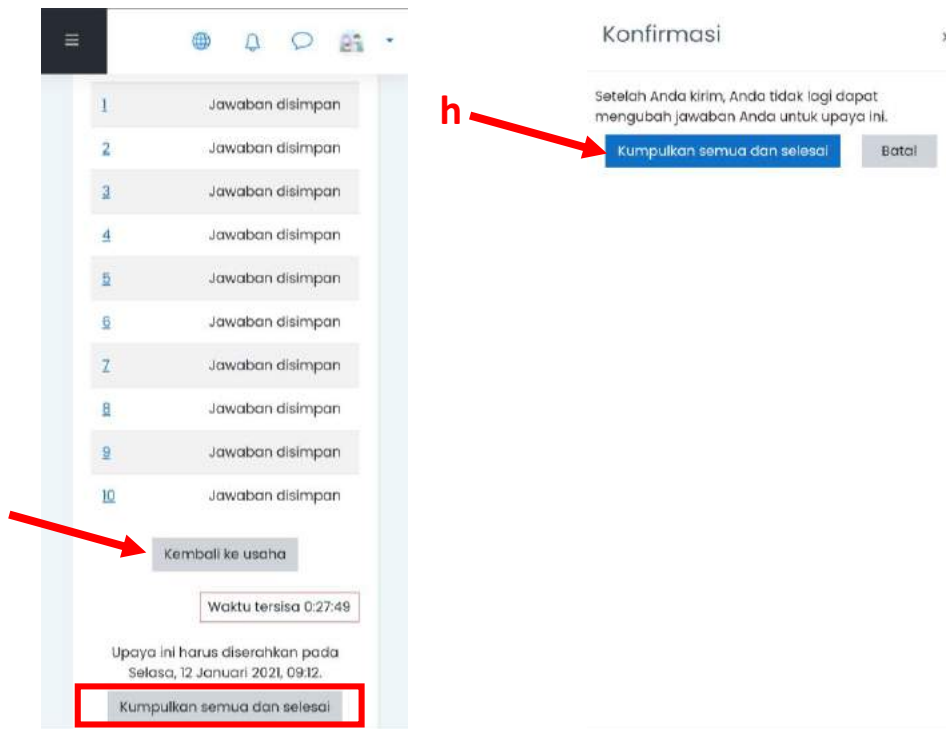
≡

| | |
|---|---|
| 1 | Jawaban disimpan |
| 2 | Jawaban disimpan |
| 3 | Jawaban disimpan |
| 4 | Jawaban disimpan |
| 5 | Jawaban disimpan |
| 6 | Jawaban disimpan |
| 7 | Jawaban disimpan |
| 8 | Jawaban disimpan |
| 9 | Jawaban disimpan |
| 10 | Jawaban disimpan |

Kembali ke usaha

Waktu tersisa 0:27:49

Upaya ini harus diserahkan pada Selasa, 12 Januari 2021, 09:12.

Kumpulkan semua dan selesai

Konfirmasi

×

h

Setelah Anda kirim, Anda tidak lagi dapat mengubah jawaban Anda untuk upaya ini.

Kumpulkan semua dan selesai

Batal